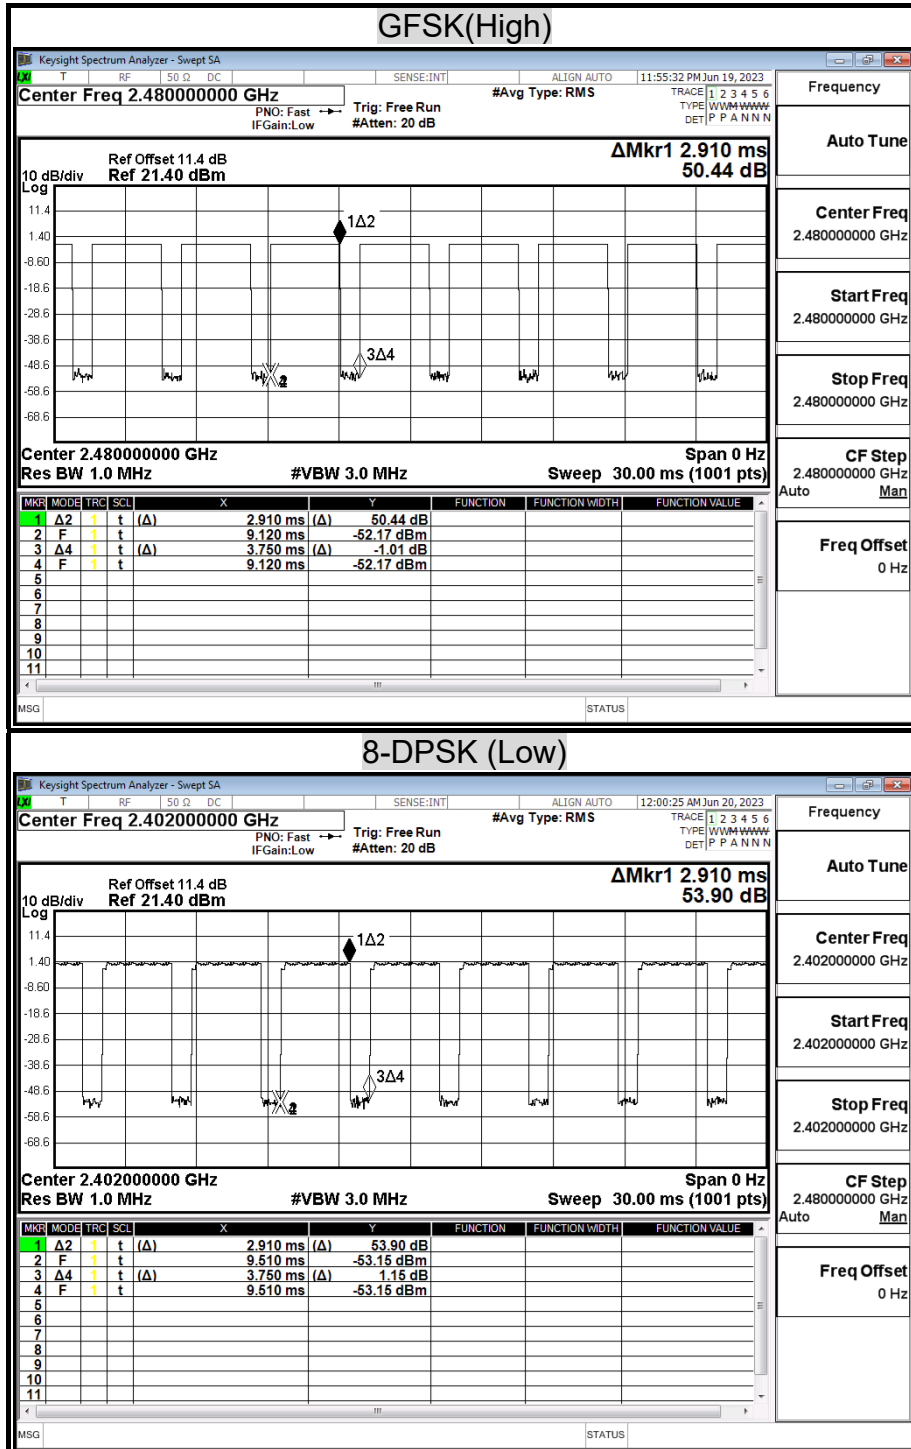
GFSK(High)

Keysight Spectrum Analyzer - Swept SA

T RF 50 Ω DC SENSE:INT ALIGN AUTO 11:55:32 PM Jun 19, 2023

Center Freq 2.480000000 GHz

PNO: Fast IFGain:Low

Trig: Free Run #Atten: 20 dB

#Avg Type: RMS

TRACE 1 2 3 4 5 6 TYPE WWWWWW DET P P A N N N

Frequency

Auto Tune

Ref Offset 11.4 dB
10 dB/div Ref 21.40 dBm
Log

ΔMkr1 2.910 ms
50.44 dB

11.4
1.40
-8.60
-18.6
-28.6
-38.6
-48.6
-58.6
-68.6

1Δ2
3Δ4
2

Center 2.480000000 GHz
Res BW 1.0 MHz
#VBW 3.0 MHz
Span 0 Hz
Sweep 30.00 ms (1001 pts)

Center Freq
2.480000000 GHz

Start Freq
2.480000000 GHz

Stop Freq
2.480000000 GHz

CF Step
2.480000000 GHz
Auto Man

Freq Offset
0 Hz

| MKR | MODE | TRC | SCL | X | | Y | | FUNCTION | FUNCTION WIDTH | FUNCTION VALUE |
|---|---|---|---|---|---|---|---|---|---|---|
| 1 | Δ2 | 1 | t | (Δ) | 2.910 ms | (Δ) | 50.44 dB | | | |
| 2 | F | 1 | t | | 9.120 ms | | -52.17 dBm | | | |
| 3 | Δ4 | 1 | t | (Δ) | 3.750 ms | (Δ) | -1.01 dB | | | |
| 4 | F | 1 | t | | 9.120 ms | | -52.17 dBm | | | |
| 5 | | | | | | | | | | |
| 6 | | | | | | | | | | |
| 7 | | | | | | | | | | |
| 8 | | | | | | | | | | |
| 9 | | | | | | | | | | |
| 10 | | | | | | | | | | |
| 11 | | | | | | | | | | |

MSG STATUS

8-DPSK (Low)

Keysight Spectrum Analyzer - Swept SA

T RF 50 Ω DC SENSE:INT ALIGN AUTO 12:00:25 AM Jun 20, 2023

Center Freq 2.402000000 GHz

PNO: Fast IFGain:Low

Trig: Free Run #Atten: 20 dB

#Avg Type: RMS

TRACE 1 2 3 4 5 6 TYPE WWWWWW DET P P A N N N

Frequency

Auto Tune

Ref Offset 11.4 dB
10 dB/div Ref 21.40 dBm
Log

ΔMkr1 2.910 ms
53.90 dB

11.4
1.40
-8.60
-18.6
-28.6
-38.6
-48.6
-58.6
-68.6

1Δ2
3Δ4
2

Center 2.402000000 GHz
Res BW 1.0 MHz
#VBW 3.0 MHz
Span 0 Hz
Sweep 30.00 ms (1001 pts)

Center Freq
2.402000000 GHz

Start Freq
2.402000000 GHz

Stop Freq
2.402000000 GHz

CF Step
2.480000000 GHz
Auto Man

Freq Offset
0 Hz

| MKR | MODE | TRC | SCL | X | | Y | | FUNCTION | FUNCTION WIDTH | FUNCTION VALUE |
|---|---|---|---|---|---|---|---|---|---|---|
| 1 | Δ2 | 1 | t | (Δ) | 2.910 ms | (Δ) | 53.90 dB | | | |
| 2 | F | 1 | t | | 9.510 ms | | -53.15 dBm | | | |
| 3 | Δ4 | 1 | t | (Δ) | 3.750 ms | (Δ) | 1.15 dB | | | |
| 4 | F | 1 | t | | 9.510 ms | | -53.15 dBm | | | |
| 5 | | | | | | | | | | |
| 6 | | | | | | | | | | |
| 7 | | | | | | | | | | |
| 8 | | | | | | | | | | |
| 9 | | | | | | | | | | |
| 10 | | | | | | | | | | |
| 11 | | | | | | | | | | |

MSG STATUS